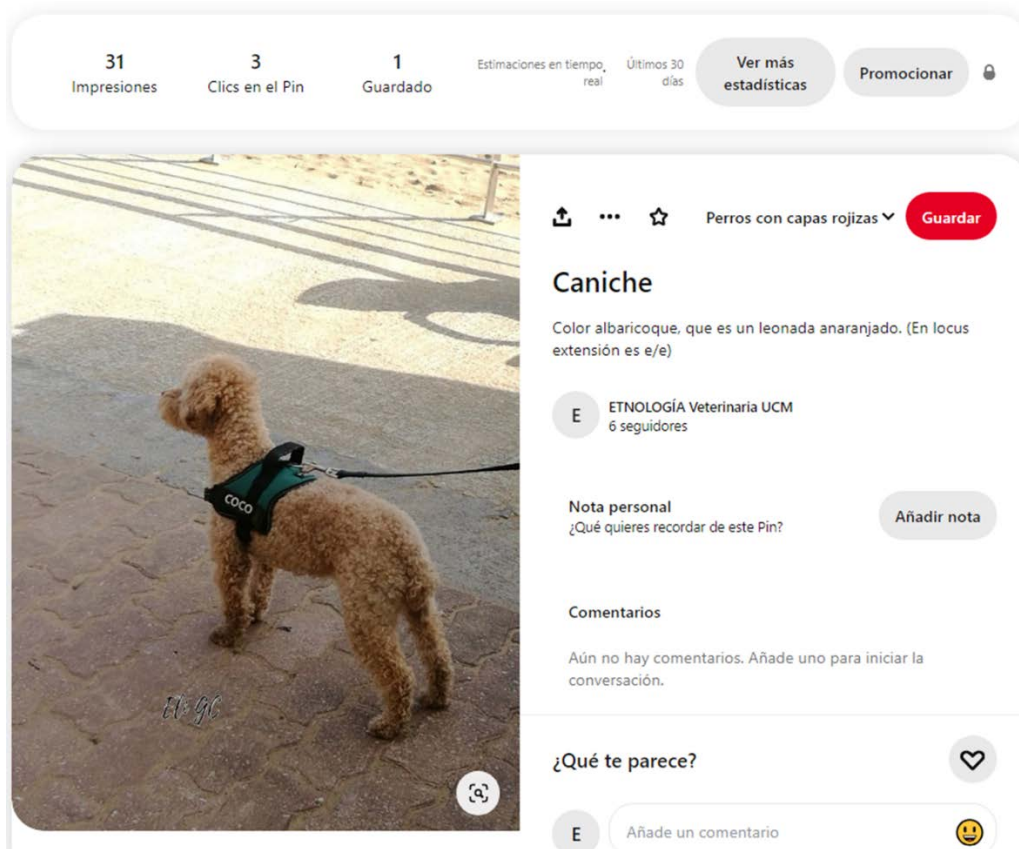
31
Impresiones

3
Clics en el Pin

1
Guardado

Estimaciones en tiempo real

Últimos 30 días

Ver más estadísticas

Promocionar

COCO

EGC

Perros con capas rojizas

Guardar

Caniche

Color albaricoque, que es un leonada anaranjado. (En locus extensión es e/e)

E

ETNOLOGÍA Veterinaria UCM
6 seguidores

Nota personal
¿Qué quieres recordar de este Pin?

Añadir nota

Comentarios

Aún no hay comentarios. Añade uno para iniciar la conversación.

¿Qué te parece?

E

Añade un comentario